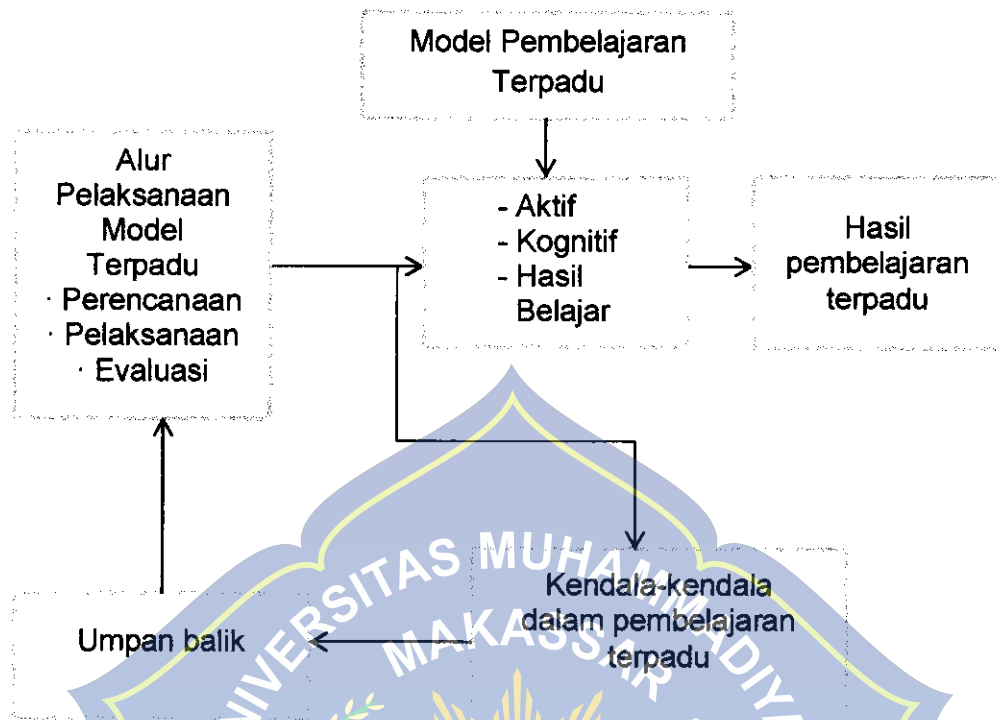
Model Pembelajaran Terpadu

Alur Pelaksanaan Model Terpadu
· Perencanaan
· Pelaksanaan
· Evaluasi

- Aktif
- Kognitif
- Hasil Belajar

Hasil pembelajaran terpadu

Kendala-kendala dalam pembelajaran terpadu

Umpan balik

UNIVERSITAS MUHAMMADIYAH MAKASSAR